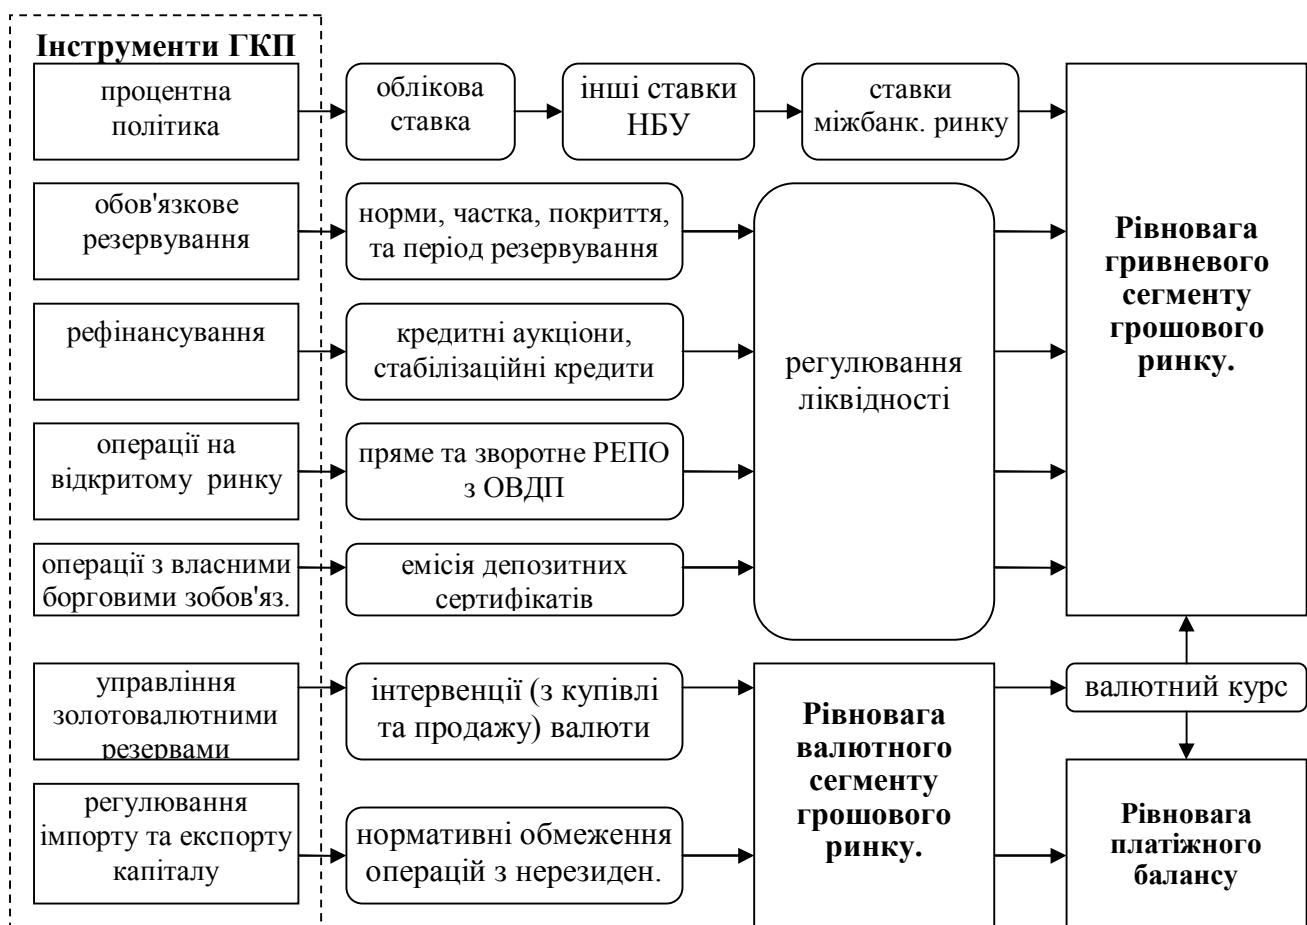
Інструменти ГКП

процентна політика

облікова ставка

інші ставки НБУ

ставки міжбанк. ринку

обов'язкове резервування

норми, частка, покриття, та період резервування

рефінансування

кредитні аукціони, стабілізаційні кредити

операції на відкритому ринку

пряме та зворотне РЕПО з ОВДП

операції з власними борговими зобов'яз.

емісія депозитних сертифікатів

регулювання ліквідності

Рівновага гривневого сегменту грошового ринку.

управління золотовалютними резервами

інтервенції (з купівлі та продажу) валюти

Рівновага валютного сегменту грошового ринку.

валютний курс

регулювання імпорту та експорту капіталу

нормативні обмеження операцій з нерезиден.

Рівновага платіжного балансу